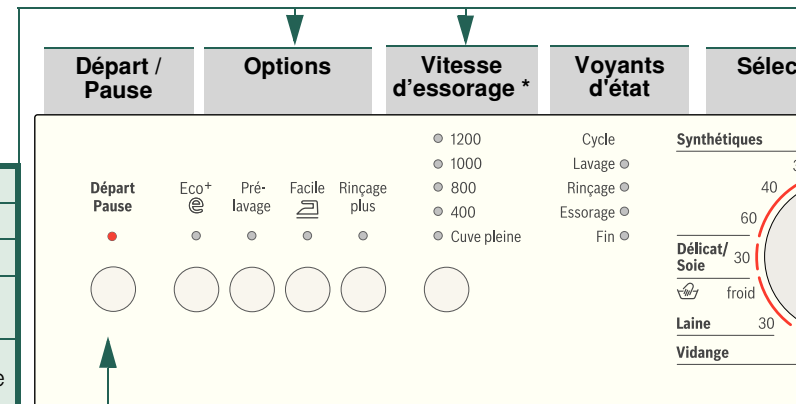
Départ / Pause

Options

Vitesse d'essorage *

Voyants d'état

Sélec

Départ Pause

Eco+

Pré-lavage

Facile

Rinçage plus

1200
1000
800
400
Cuve pleine

Cycle
Lavage
Rinçage
Essorage
Fin

Synthétiques
3
40
60

Délicat/ Soie
30
froid

Laine
30

Vidange

e